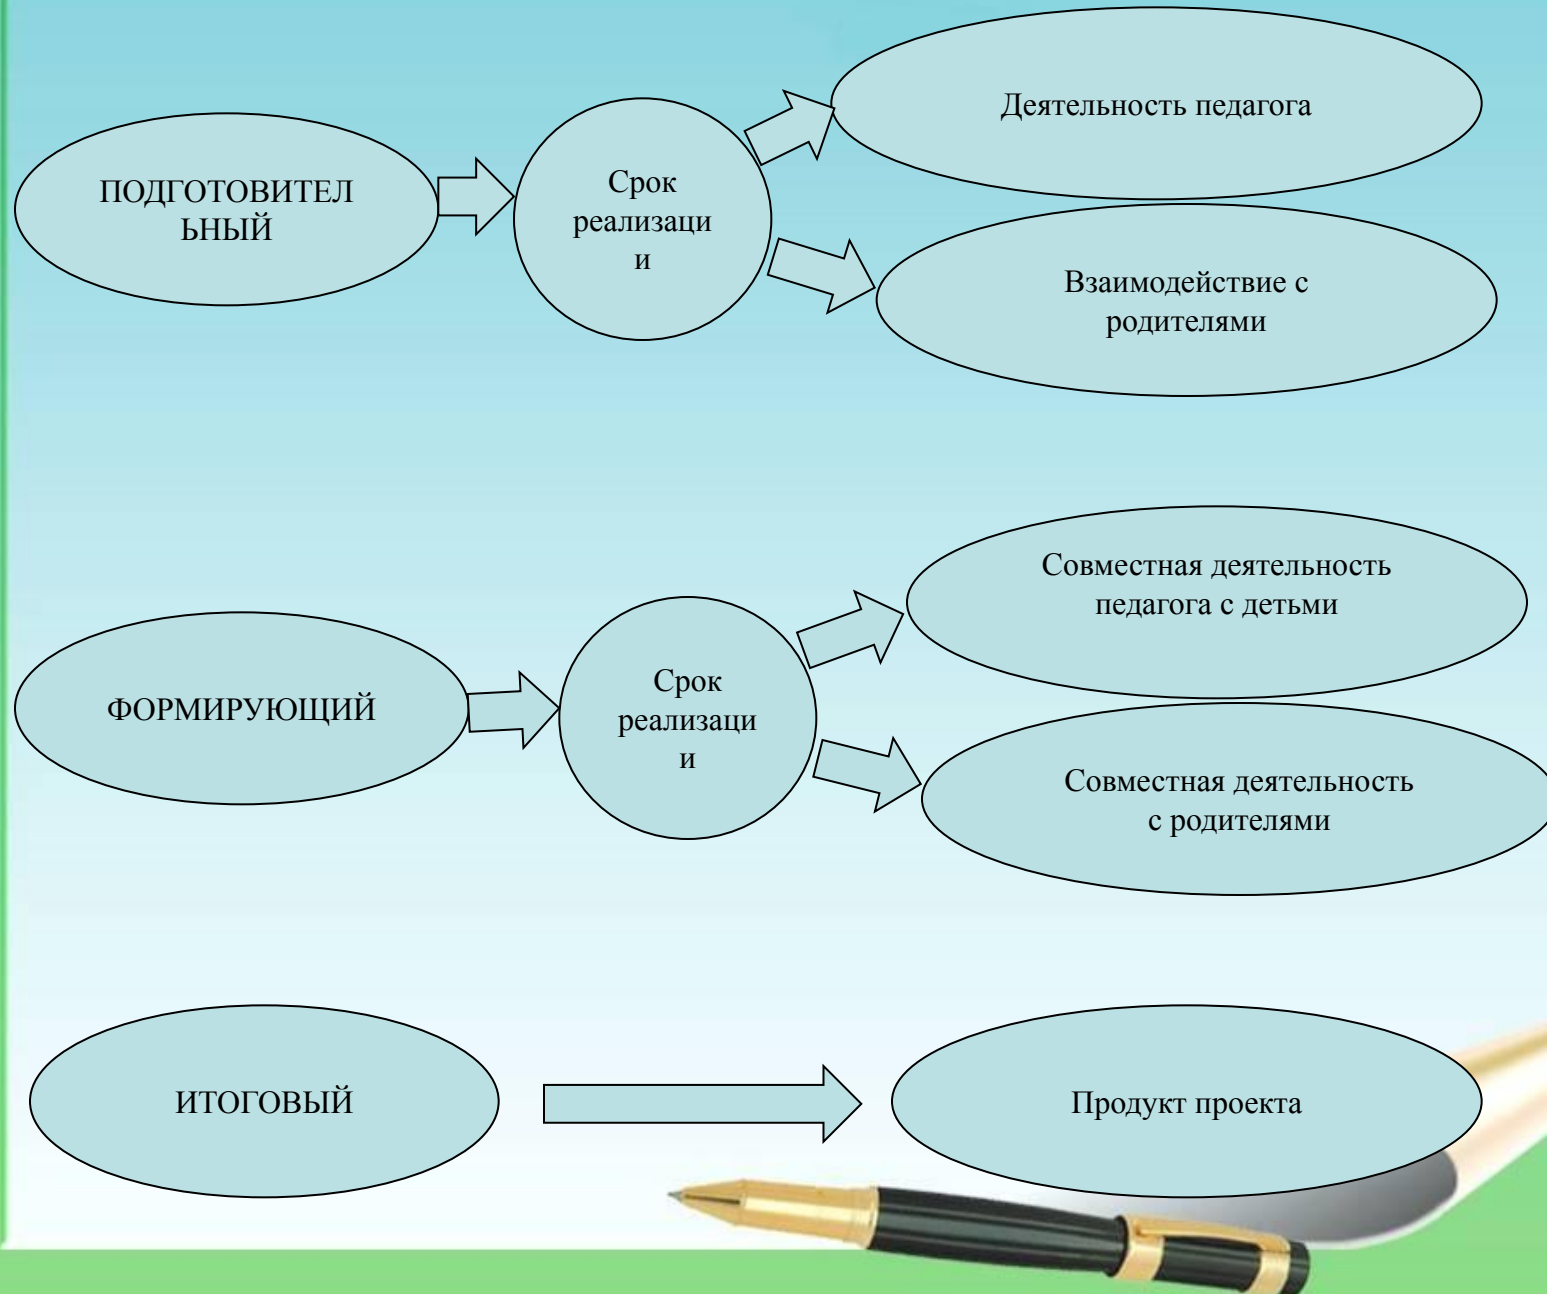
ПОДГОТОВИТЕЛЬНЫЙ

Срок реализации

Деятельность педагога

Взаимодействие с родителями

ФОРМИРУЮЩИЙ

Срок реализации

Совместная деятельность педагога с детьми

Совместная деятельность с родителями

ИТОГОВЫЙ

Продукт проекта